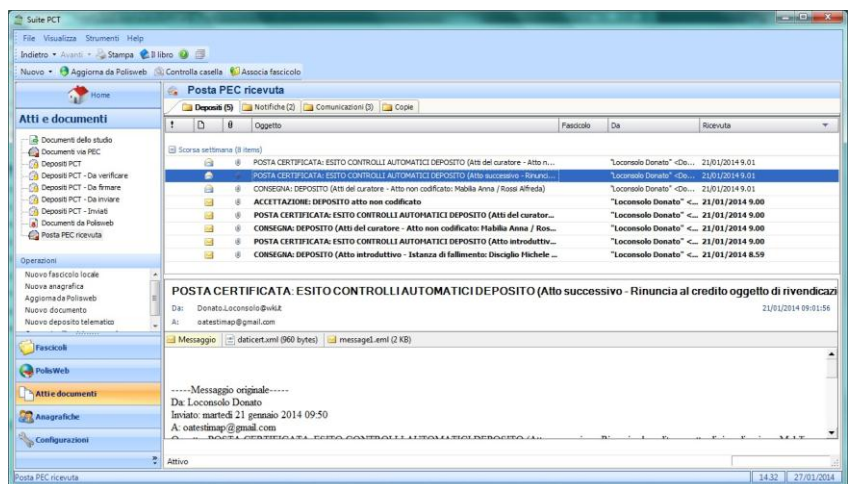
Suite PCT

File Visualizza Strumenti Help

Indietro • Avanti • Stampa Il libro

Nuovo • Aggiorna da Polisweb Controlla casella Associa fascicolo

Home

Atti e documenti

Documenti dello studio
Documenti via PEC
Depositi PCT
Depositi PCT - Da verificare
Depositi PCT - Da firmare
Depositi PCT - Da inviare
Depositi PCT - Inviati
Documenti da Polisweb
Posta PEC ricevuta

Operazioni

Nuovo fascicolo locale
Nuova anagrafica
Aggiorna da Polisweb
Nuovo documento
Nuovo deposito telematico

Fascicoli
PolisWeb
Atti e documenti
Anagrafiche
Configurazioni

Posta PEC ricevuta

Depositi (5) | Notifiche (2) | Comunicazioni (3) | Copie

| ! | | | Oggetto | Fascicolo | Da | Ricevuta |
|---|---|---|---|---|---|---|
| Scorsa settimana (8 items) | | | | | | |
| | | | POSTA CERTIFICATA: ESITO CONTROLLI AUTOMATICI DEPOSITO (Atti del curatore - Atto n... | | "Loconsolo Donato" <Do... | 21/01/2014 9.01 |
| | | | POSTA CERTIFICATA: ESITO CONTROLLI AUTOMATICI DEPOSITO (Atto successivo - Rinunci... | | "Loconsolo Donato" <Do... | 21/01/2014 9.01 |
| | | | CONSEGNA: DEPOSITO (Atti del curatore - Atto non codificato: Mabilia Anna / Rossi Alfreda) | | "Loconsolo Donato" <Do... | 21/01/2014 9.01 |
| | | | ACCETTAZIONE: DEPOSITO atto non codificato | | "Loconsolo Donato" <... | 21/01/2014 9.00 |
| | | | POSTA CERTIFICATA: ESITO CONTROLLI AUTOMATICI DEPOSITO (Atti del curator... | | "Loconsolo Donato" <... | 21/01/2014 9.00 |
| | | | CONSEGNA: DEPOSITO (Atti del curatore - Atto non codificato: Mabilia Anna / Ros... | | "Loconsolo Donato" <... | 21/01/2014 9.00 |
| | | | POSTA CERTIFICATA: ESITO CONTROLLI AUTOMATICI DEPOSITO (Atto introduttiv... | | "Loconsolo Donato" <... | 21/01/2014 9.00 |
| | | | CONSEGNA: DEPOSITO (Atto introduttivo - Istanza di fallimento: Disciglio Michele ... | | "Loconsolo Donato" <... | 21/01/2014 8.59 |

POSTA CERTIFICATA: ESITO CONTROLLI AUTOMATICI DEPOSITO (Atto successivo - Rinuncia al credito oggetto di rivendicazi

Da: Donato.Loconsolo@wki.it
A: oatestimap@gmail.com
21/01/2014 09:01:56

Messaggio | daticert.xml (960 bytes) | message1.eml (2 KB)

-----Messaggio originale-----
Da: Loconsolo Donato
Inviato: martedì 21 gennaio 2014 09:50
A: oatestimap@gmail.com
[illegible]

Attivo

Posta PEC ricevuta
14.32 27/01/2014